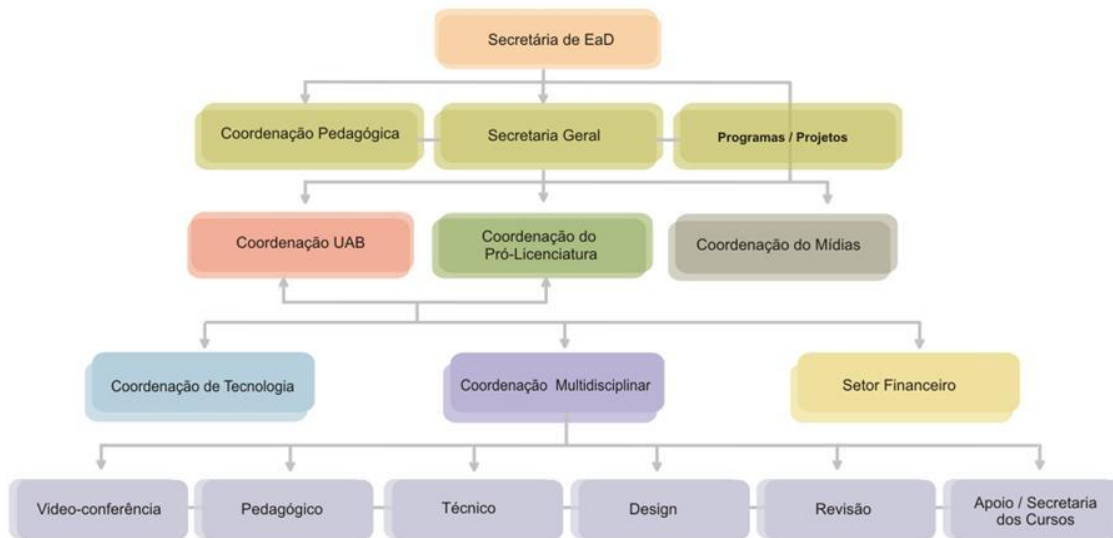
Secretária de EaD

Coordenação Pedagógica

Secretaria Geral

Programas / Projetos

Coordenação UAB

Coordenação do Pró-Licenciatura

Coordenação do Mídias

Coordenação de Tecnologia

Coordenação Multidisciplinar

Setor Financeiro

Video-conferência

Pedagógico

Técnico

Design

Revisão

Apoio / Secretaria dos Cursos